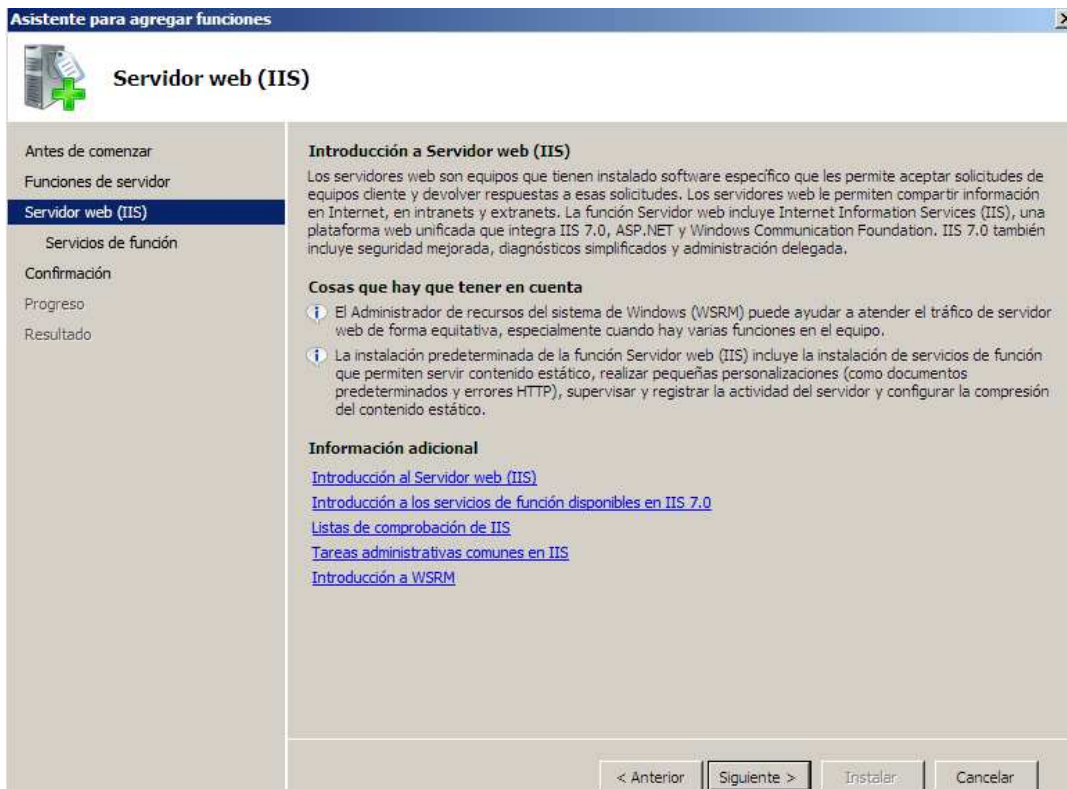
Asistente para agregar funciones

Servidor web (IIS)

Antes de comenzar
Funciones de servidor
Servidor web (IIS)
Servicios de función
Confirmación
Progreso
Resultado

Introducción a Servidor web (IIS)

Los servidores web son equipos que tienen instalado software específico que les permite aceptar solicitudes de equipos cliente y devolver respuestas a esas solicitudes. Los servidores web le permiten compartir información en Internet, en intranets y extranets. La función Servidor web incluye Internet Information Services (IIS), una plataforma web unificada que integra IIS 7.0, ASP.NET y Windows Communication Foundation. IIS 7.0 también incluye seguridad mejorada, diagnósticos simplificados y administración delegada.

Cosas que hay que tener en cuenta

El Administrador de recursos del sistema de Windows (WSRM) puede ayudar a atender el tráfico de servidor web de forma equitativa, especialmente cuando hay varias funciones en el equipo.

La instalación predeterminada de la función Servidor web (IIS) incluye la instalación de servicios de función que permiten servir contenido estático, realizar pequeñas personalizaciones (como documentos predeterminados y errores HTTP), supervisar y registrar la actividad del servidor y configurar la compresión del contenido estático.

Información adicional

Introducción al Servidor web (IIS)
Introducción a los servicios de función disponibles en IIS 7.0
Listas de comprobación de IIS
Tareas administrativas comunes en IIS
Introducción a WSRM

< Anterior
Siguiente >
Instalar
Cancelar